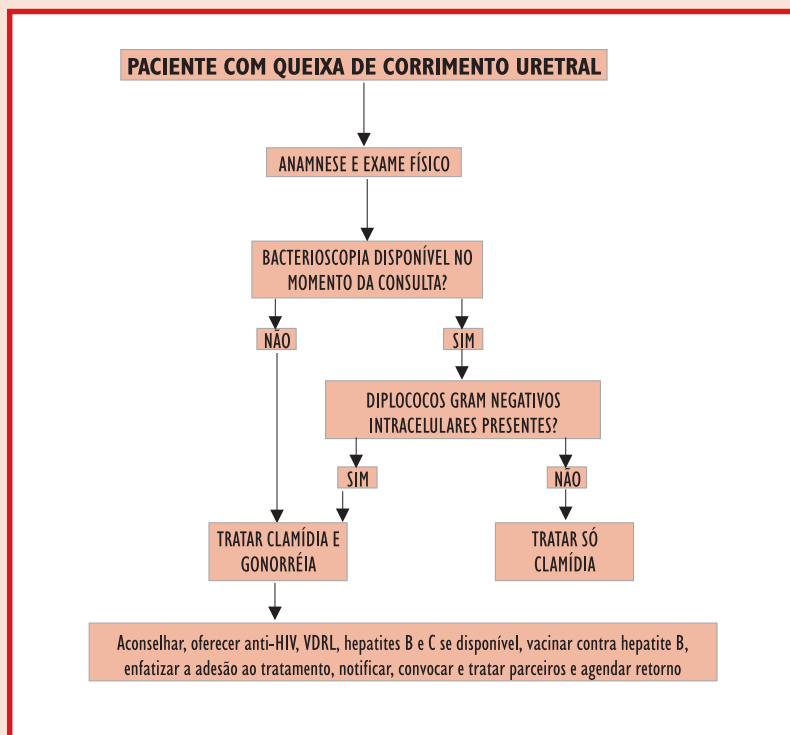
PACIENTE COM QUEIXA DE CORRIMENTO URETRAL

ANAMNESE E EXAME FÍSICO

BACTERIOSCOPIA DISPONÍVEL NO MOMENTO DA CONSULTA?

NÃO

SIM

DIPLOCOCOS GRAM NEGATIVOS INTRACELULARES PRESENTES?

SIM

NÃO

TRATAR CLAMÍDIA E GONORRÉIA

TRATAR SÓ CLAMÍDIA

Aconselhar, oferecer anti-HIV, VDRL, hepatites B e C se disponível, vacinar contra hepatite B, enfatizar a adesão ao tratamento, notificar, convocar e tratar parceiros e agendar retorno